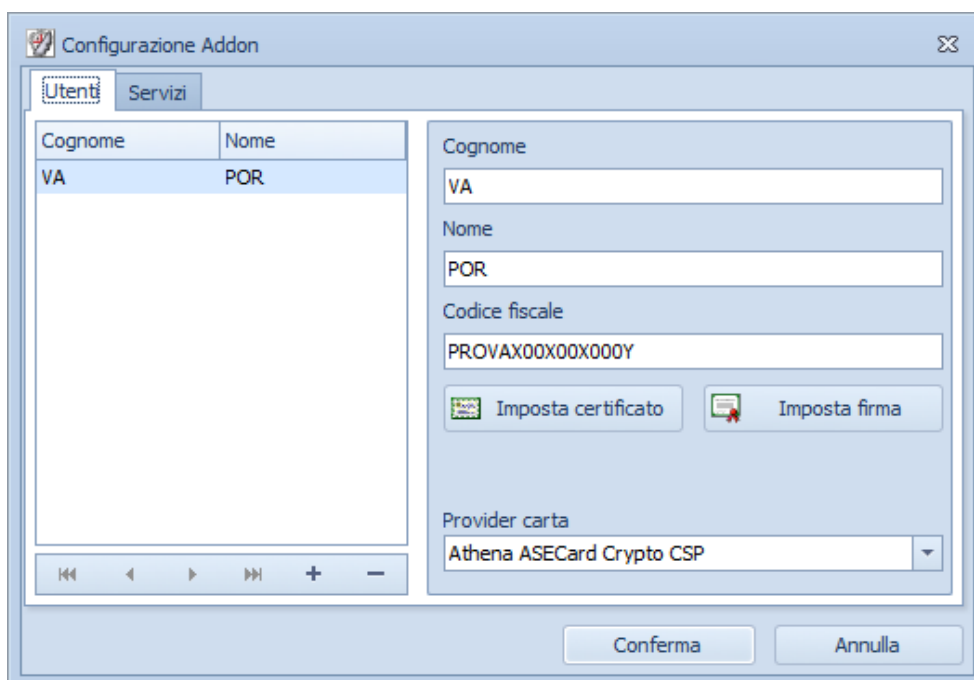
Configurazione Addon

Utenti Servizi

| Cognome | Nome |
|---|---|
| VA | POR |

+ −

Cognome
VA
Nome
POR
Codice fiscale
PROVAX00X00X000Y

Imposta certificato
Imposta firma

Provider carta
Athena ASECard Crypto CSP

Conferma
Annulla